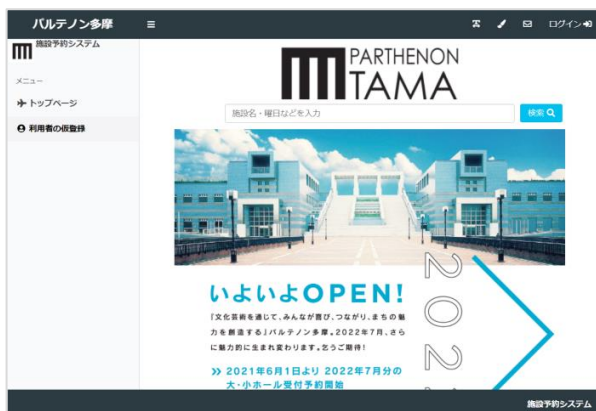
パルテノン多摩 ≡ ログイン

施設予約システム

メニュー

トップページ

利用者の仮登録

PARTHENON TAMA

施設名・曜日などを入力

検索

いよいよOPEN!

「文化芸術を通じて、みんなが置び、つながり、まちの魅力を創造する」パルテノン多摩。2022年7月、さらに魅力的に生まれ変わります。乞うご期待!

» 2021年6月1日より 2022年7月分の大・小ホール受付予約開始

202

施設予約システム